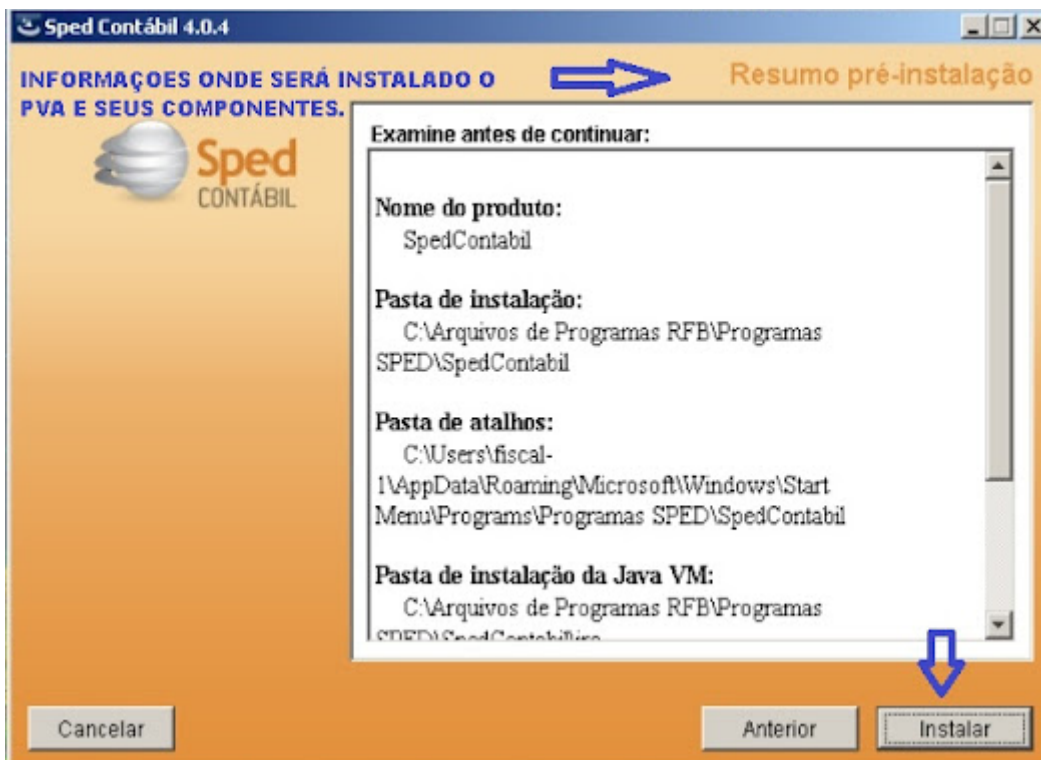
Sped Contábil 4.0.4

INFORMAÇOES ONDE SERÁ INSTALADO O PVA E SEUS COMPONENTES.

Resumo pré-instalação

Sped CONTÁBIL

Examine antes de continuar:

Nome do produto:
SpedContabil

Pasta de instalação:
C:\Arquivos de Programas RFB\Programas SPED\SpedContabil

Pasta de atalhos:
C:\Users\fiscal-1\AppData\Roaming\Microsoft\Windows\Start Menu\Programs\Programas SPED\SpedContabil

Pasta de instalação da Java VM:
C:\Arquivos de Programas RFB\Programas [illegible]

Cancelar

Anterior

Instalar